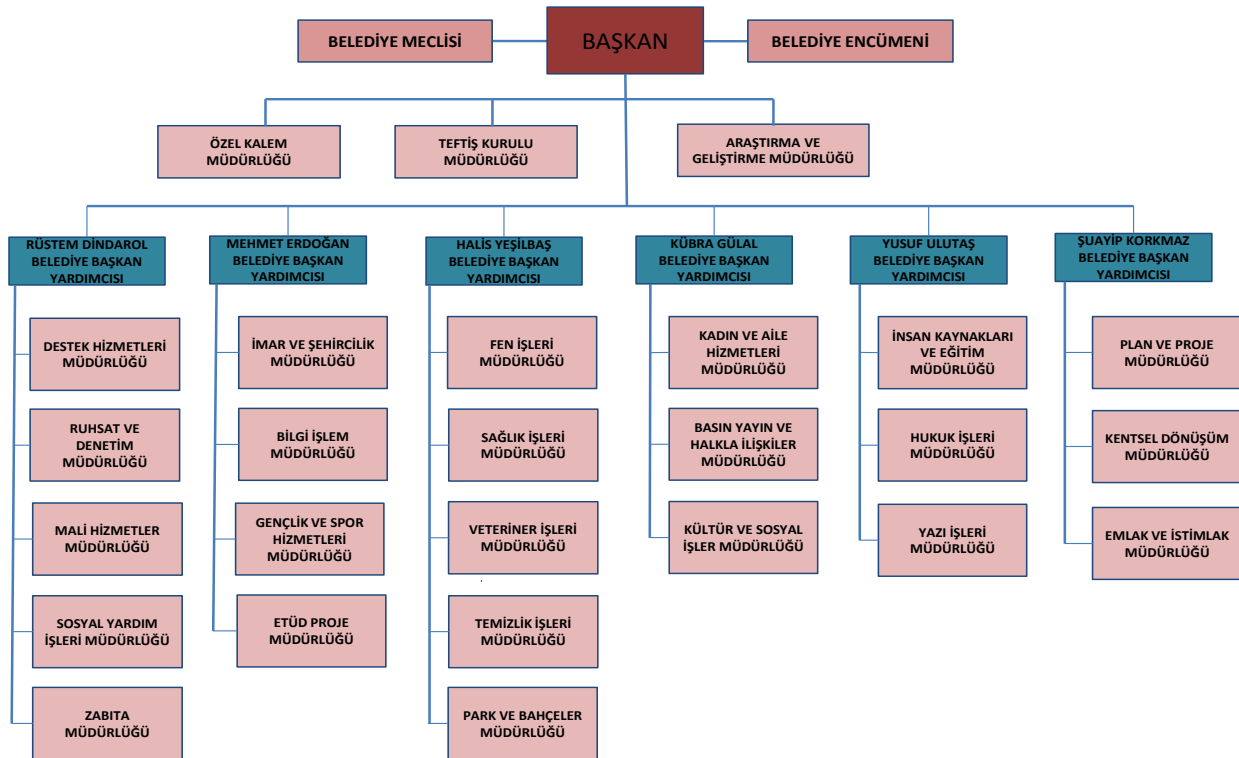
BELEDİYE MECLİSİ

BAŞKAN

BELEDİYE ENCÜMENİ

ÖZEL KALEM MÜDÜRLÜĞÜ

TEFTİŞ KURULU MÜDÜRLÜĞÜ

ARAŞTIRMA VE GELİŞTİRME MÜDÜRLÜĞÜ

RÜSTEM DİNDAROL BELEDİYE BAŞKAN YARDIMCISI

DESTEK HİZMETLERİ MÜDÜRLÜĞÜ

RUHSAT VE DENETİM MÜDÜRLÜĞÜ

MALİ HİZMETLER MÜDÜRLÜĞÜ

SOSYAL YARDIM İŞLERİ MÜDÜRLÜĞÜ

ZABITA MÜDÜRLÜĞÜ

MEHMET ERDOĞAN BELEDİYE BAŞKAN YARDIMCISI

İMAR VE ŞEHİRCİLİK MÜDÜRLÜĞÜ

BİLGİ İŞLEM MÜDÜRLÜĞÜ

GENÇLİK VE SPOR HİZMETLERİ MÜDÜRLÜĞÜ

ETÜD PROJE MÜDÜRLÜĞÜ

HALİS YEŞİLBAŞ BELEDİYE BAŞKAN YARDIMCISI

FEN İŞLERİ MÜDÜRLÜĞÜ

SAĞLIK İŞLERİ MÜDÜRLÜĞÜ

VETERİNER İŞLERİ MÜDÜRLÜĞÜ

TEMİZLİK İŞLERİ MÜDÜRLÜĞÜ

PARK VE BAHÇELER MÜDÜRLÜĞÜ

KÜBRA GÜLAL BELEDİYE BAŞKAN YARDIMCISI

KADIN VE AİLE HİZMETLERİ MÜDÜRLÜĞÜ

BASIN YAYIN VE HALKLA İLİŞKİLER MÜDÜRLÜĞÜ

KÜLTÜR VE SOSYAL İŞLER MÜDÜRLÜĞÜ

YUSUF ULUTAŞ BELEDİYE BAŞKAN YARDIMCISI

İNSAN KAYNAKLARI VE EĞİTİM MÜDÜRLÜĞÜ

HUKUK İŞLERİ MÜDÜRLÜĞÜ

YAZI İŞLERİ MÜDÜRLÜĞÜ

ŞUAYİP KORKMAZ BELEDİYE BAŞKAN YARDIMCISI

PLAN VE PROJE MÜDÜRLÜĞÜ

KENTSEL DÖNÜŞÜM MÜDÜRLÜĞÜ

EMLAK VE İSTİMLAK MÜDÜRLÜĞÜ